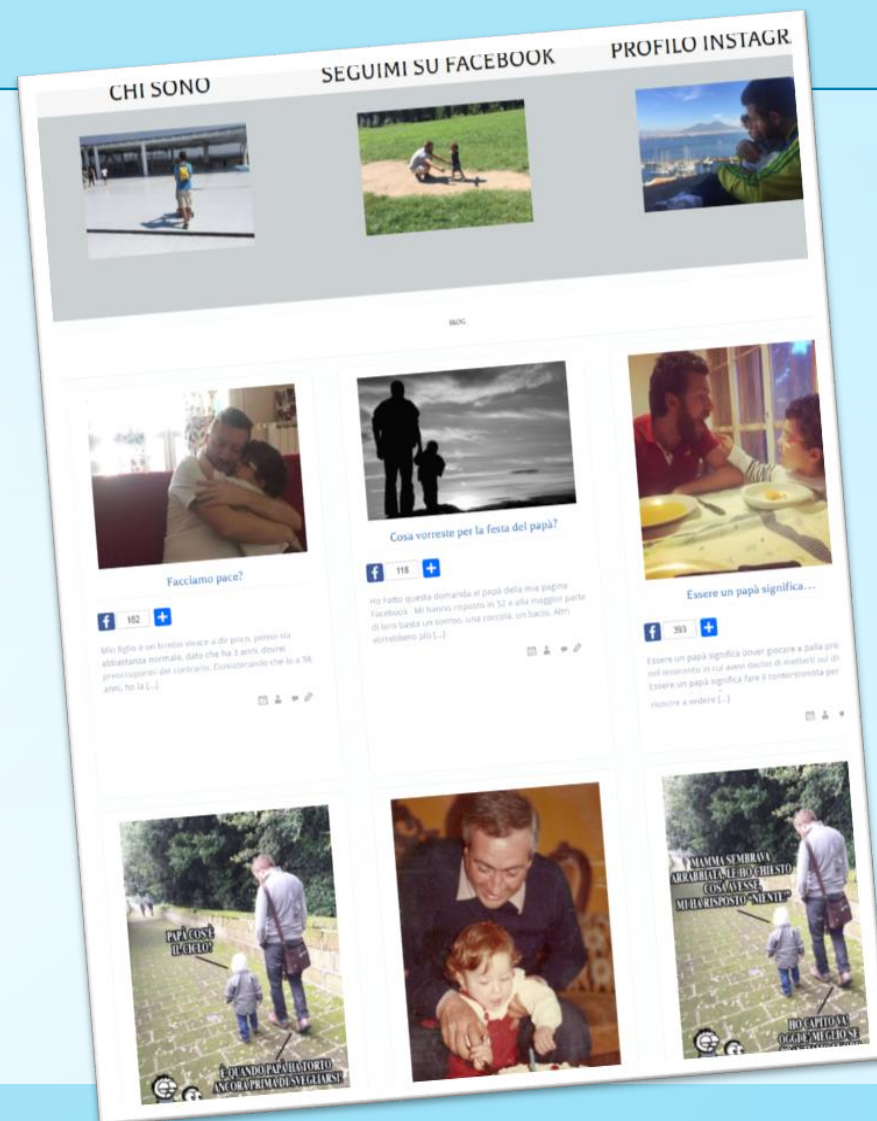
CHI SONO SEGUIMI SU FACEBOOK PROFILO INSTAGR

BLOG

Facciamo pace?

f 182 +

Mio figlio è un bimbo vivace a dir poco, penso sia abbastanza normale, dato che ha 3 anni, dovrei preoccuparmi del contrario. Considerando che io a 36 anni, ho la [...]

Cosa vorreste per la festa del papà?

f 118 +

Ho fatto questa domanda ai papà della mia pagina Facebook . Mi hanno risposto in 52 e alla maggior parte di loro basta un sorriso, una coccola, un bacio. Altri vorrebbero più [...]

Essere un papà significa...

f 393 +

Essere un papà significa dover giocare a palla proprio nel momento in cui avevi deciso di metterti sul divano. Essere un papà significa fare il contorsionista per riuscire a vedere [...]

PAPÀ COS'È IL CIELO?

È QUANDO PAPÀ HA TORTO ANCORA PRIMA DI SVEGLIARSI

MAMMA SEMBRAVA ARRABBIATA, LE HO CHIESTO COSA AVESSE, MI HA RISPOSTO "NIENTE"

HO CAPITO CHE OGGI È MEGLIO SE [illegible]